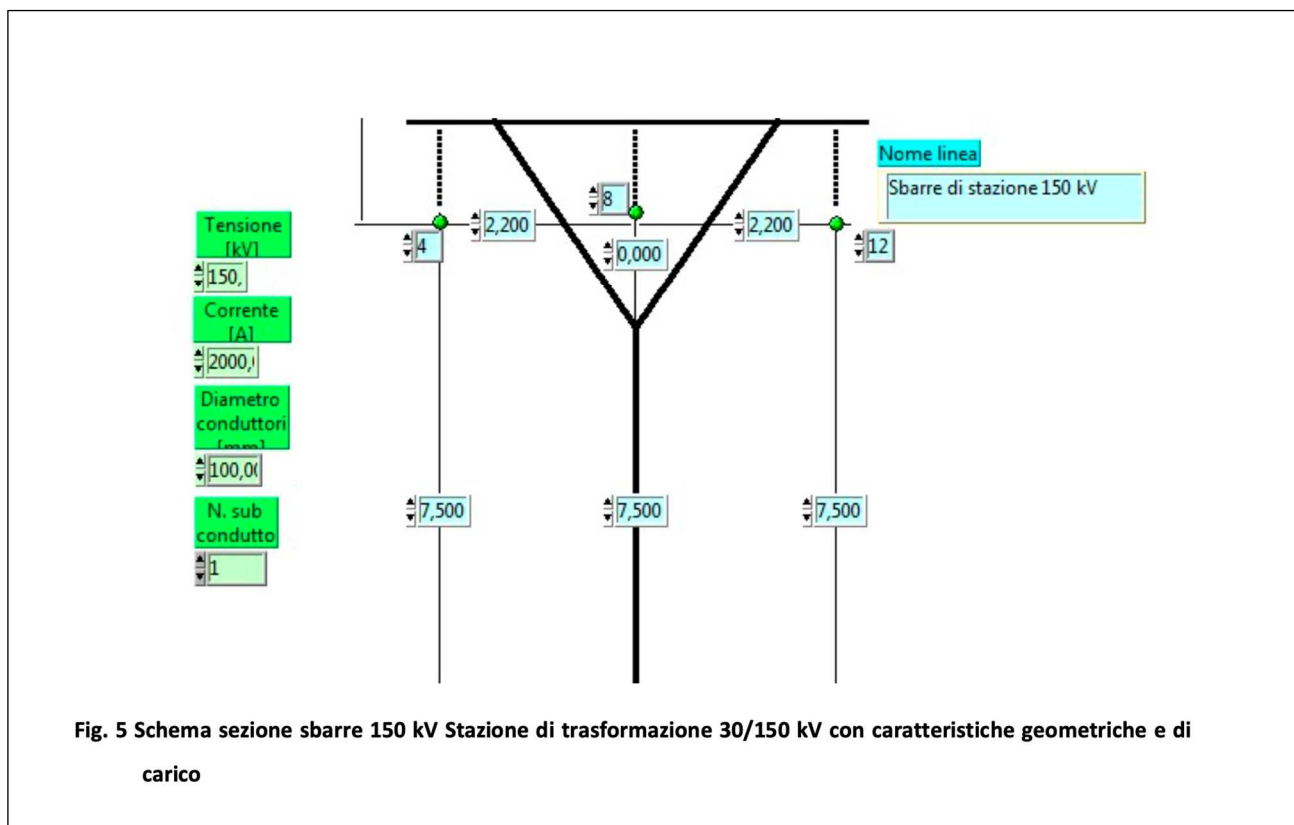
Nome linea

Sbarre di stazione 150 kV

8

Tensione [kV]

150,

4

2,200

0,000

2,200

12

Corrente [A]

2000,(

Diametro conduttori [mm]

100,0(

N. sub condutto

1

7,500

7,500

7,500

Fig. 5 Schema sezione sbarre 150 kV Stazione di trasformazione 30/150 kV con caratteristiche geometriche e di carico